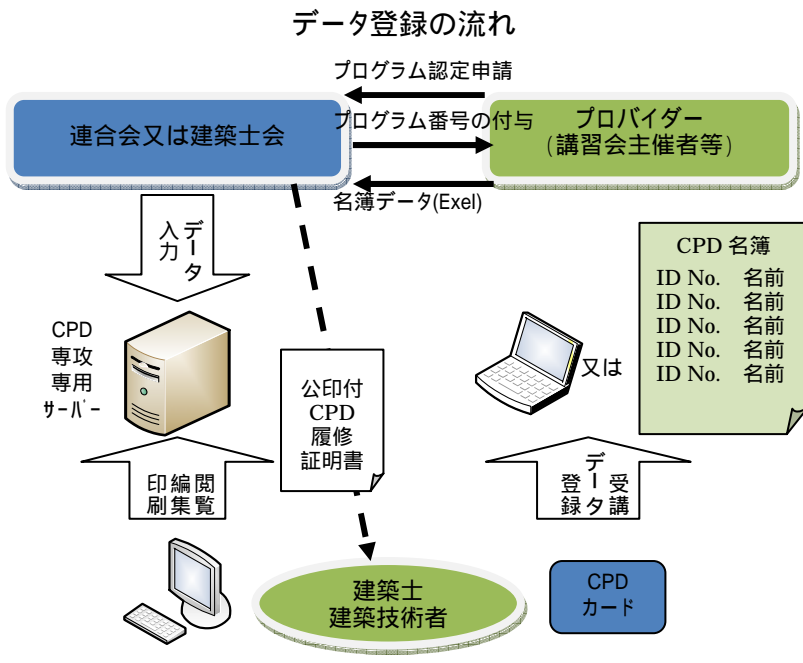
データ登録の流れ

プログラム認定申請

プログラム番号の付与

連合会又は建築士会

プロバイダー
(講習会主催者等)

名簿データ(Exel)

データ入力

CPD
専攻
専用
サーバー

公印付
CPD
履修
証明書

CPD 名簿
ID No. 名前
ID No. 名前
ID No. 名前
ID No. 名前
ID No. 名前

又は

閲覧
編集
印刷

受講
データ
登録

建築士
建築技術者

CPD
カード